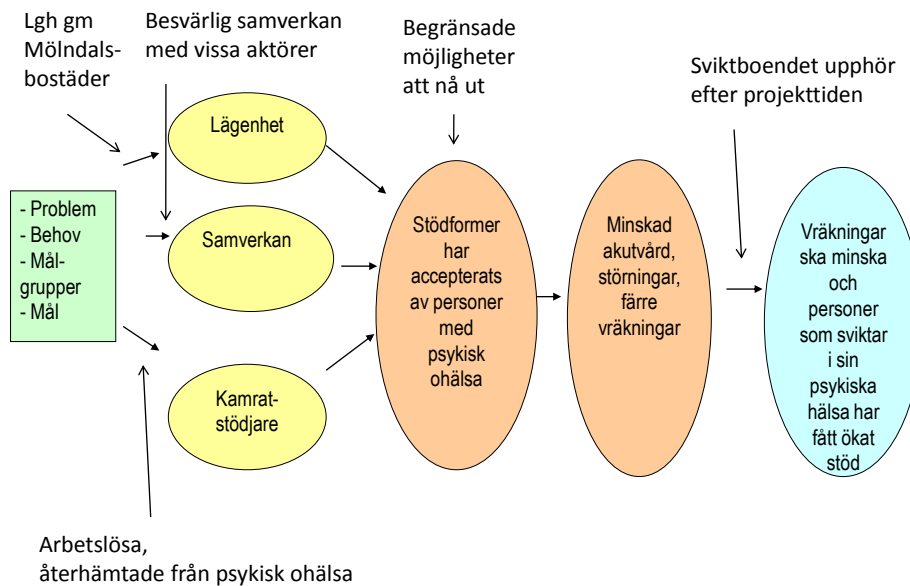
Lgh gm Mölndalsbostäder

Besvärlig samverkan med vissa aktörer

Begränsade möjligheter att nå ut

Sviktboendet upphör efter projekttiden

- Problem
- Behov
- Målgrupper
- Mål

Lägenhet

Samverkan

Kamratstödjare

Stödformer har accepterats av personer med psykisk ohälsa

Minskad akutvård, störningar, färre vräkningar

Vräkningar ska minska och personer som sviktar i sin psykiska hälsa har fått ökat stöd

Arbetslösa, återhämtade från psykisk ohälsa